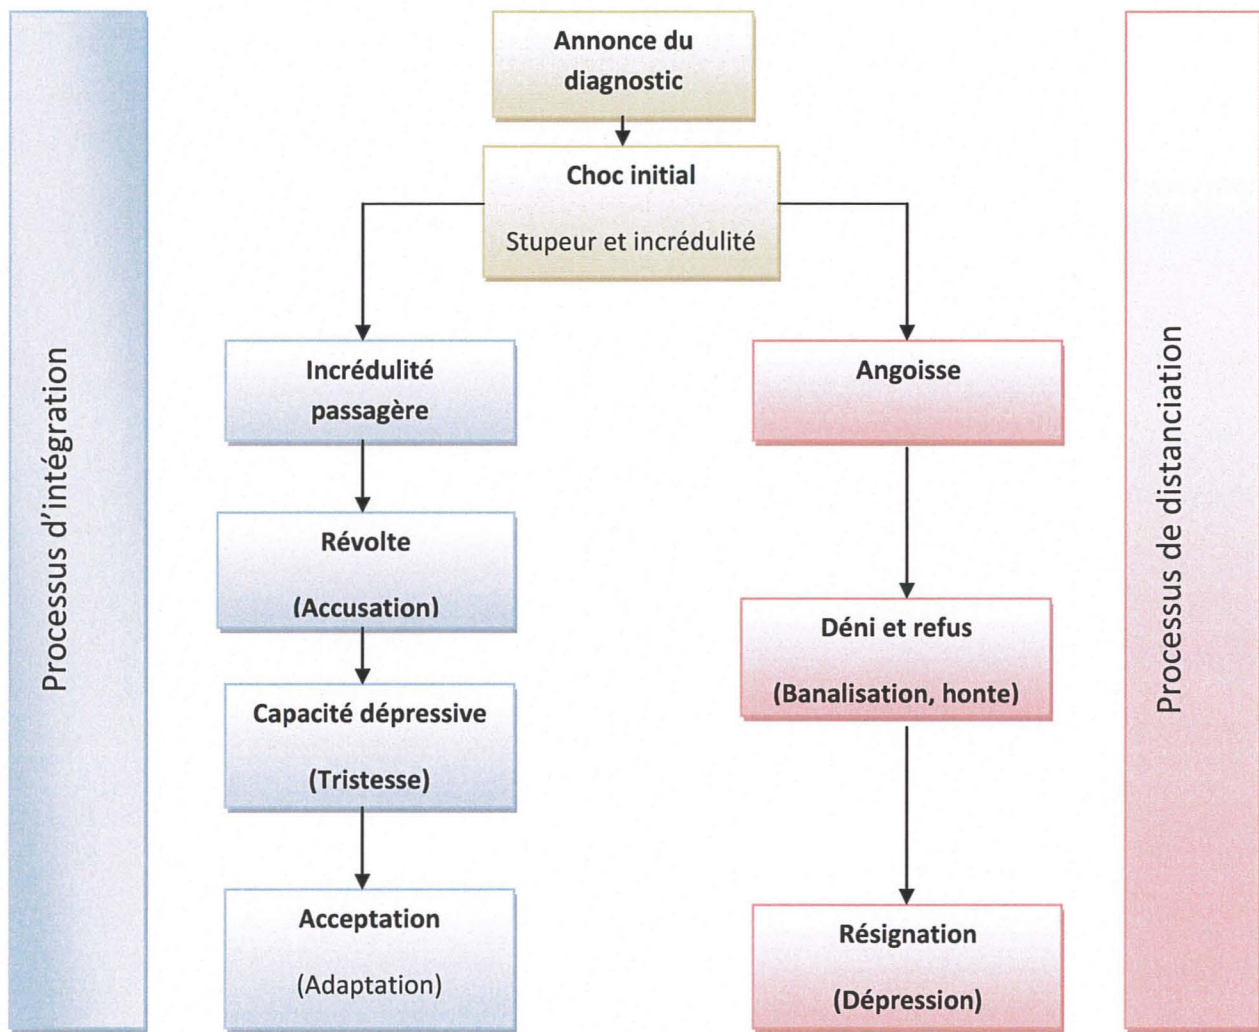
Processus d'intégration

Annonce du diagnostic

Choc initial

Stupeur et incrédulité

Incrédulité passagère

Révolte

(Accusation)

Capacité dépressive

(Tristesse)

Acceptation

(Adaptation)

Angoisse

Déni et refus

(Banalisation, honte)

Résignation

(Dépression)

Processus de distanciation